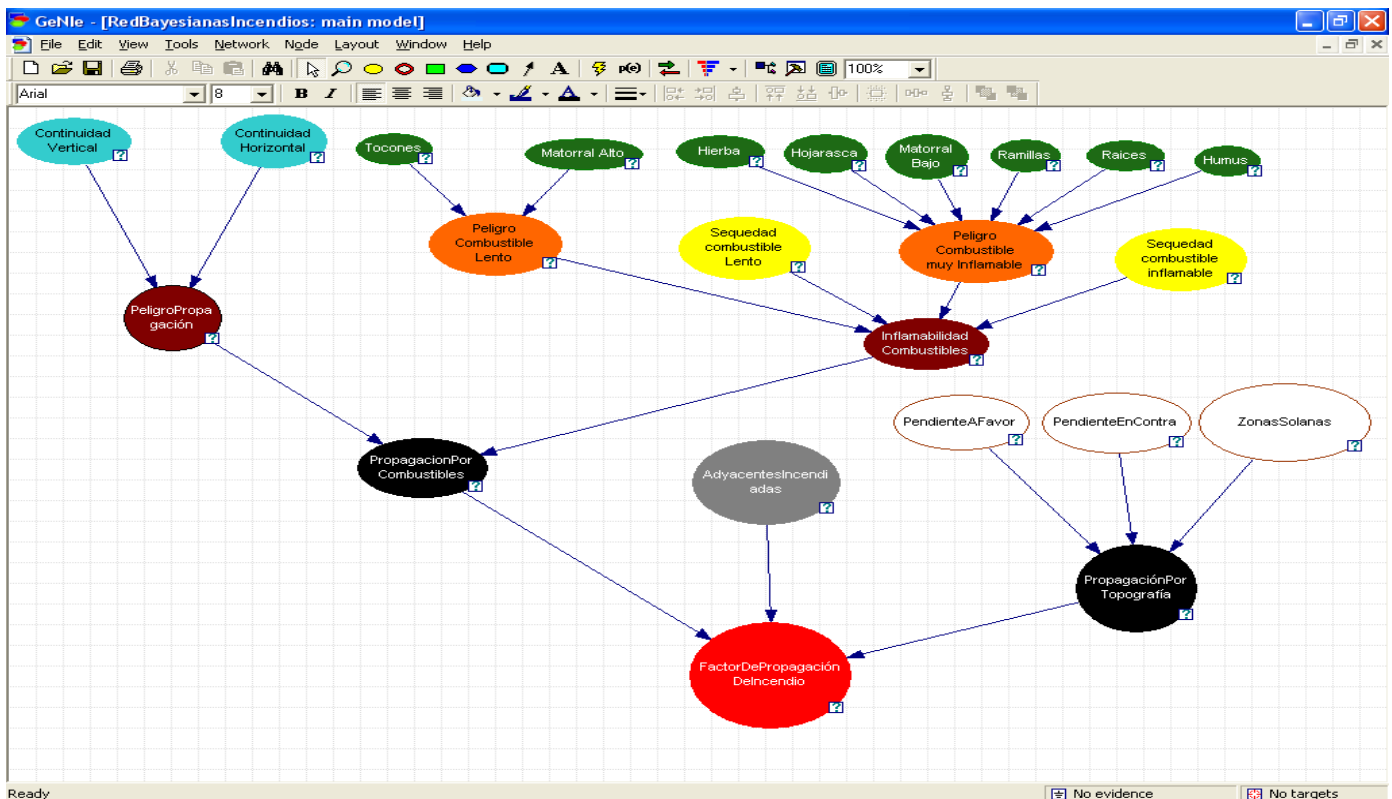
GeNIe - [RedBayesianasIncendios: main model]

File Edit View Tools Network Node Layout Window Help

100%

Arial 8

B I

Continuidad Vertical ?

Continuidad Horizontal ?

Tocones ?

Matorral Alto ?

Hierba ?

Hojarasca ?

Matorral Bajo ?

Ramillas ?

Raices ?

Humus ?

Peligro Combustible Lento ?

Sequedad combustible Lento ?

Peligro Combustible muy Inflamable ?

Sequedad combustible inflamable ?

PeligroPropagación ?

Inflamabilidad Combustibles ?

PendienteAFavor ?

PendienteEnContra ?

ZonasSolanas ?

PropagacionPor Combustibles ?

AdyacentesIncendiadas ?

PropagaciónPor Topografía ?

FactorDePropagación DeIncendio ?

Ready

No evidence

No targets